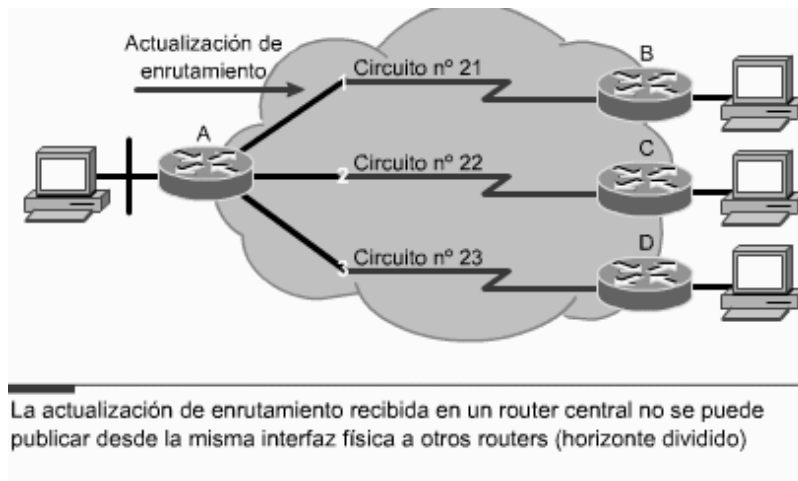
Actualización de enrutamiento

Circuito nº 21

Circuito nº 22

Circuito nº 23

A

B

C

D

1

2

3

La actualización de enrutamiento recibida en un router central no se puede publicar desde la misma interfaz física a otros routers (horizonte dividido)